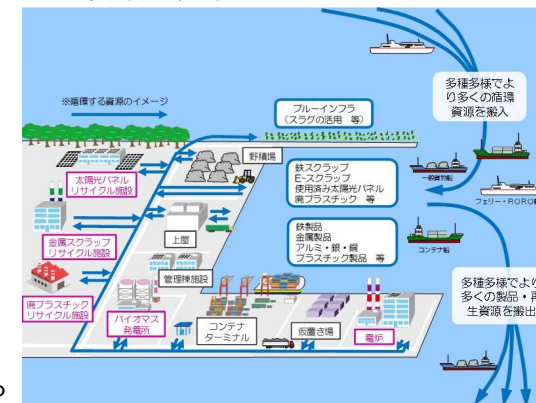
※循環する資源のイメージ

多種多様でより多くの循環資源を搬入

ブルーインフラ
（スラグの活用 等）

野積場

鉄スクラップ
E-スクラップ
使用済み太陽光パネル
廃プラスチック 等

一般貨物船

フェリー・RORO

コンテナ船

太陽光パネル
リサイクル施設

金属スクラップ
リサイクル施設

廃プラスチック
リサイクル施設

上屋

管理棟施設

鉄製品
金属製品
アルミ・銀・銅
プラスチック製品 等

多種多様でより多くの製品・再生資源を搬出

バイオマス
発電所

コンテナ
ターミナル

仮置き場

電炉